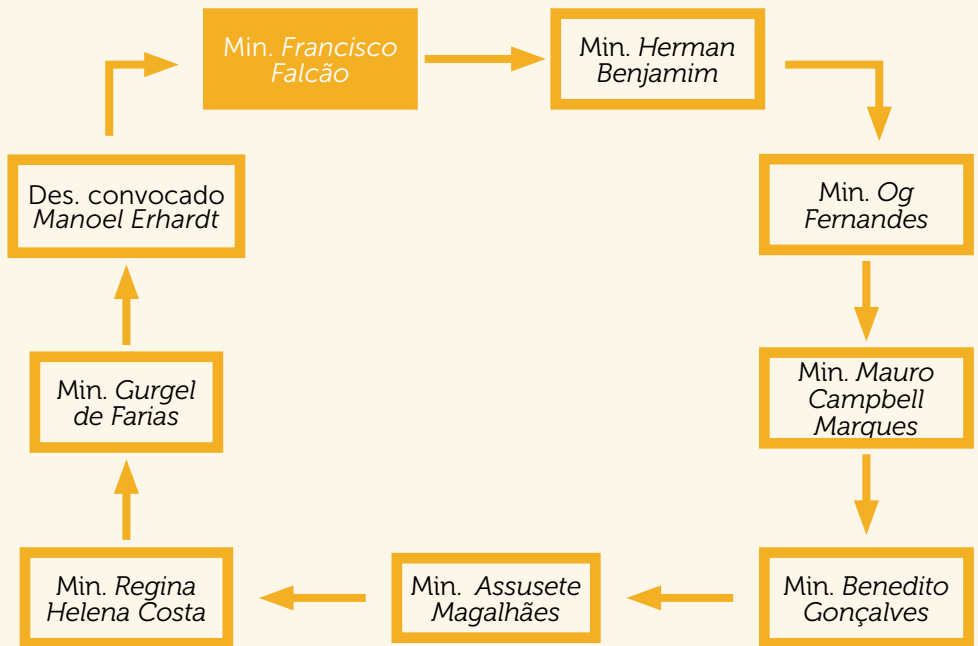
Min. Francisco Falcão

Min. Herman Benjamim

Min. Og Fernandes

Min. Mauro Campbell Marques

Min. Benedito Gonçalves

Min. Assusete Magalhães

Min. Regina Helena Costa

Min. Gurgel de Farias

Des. convocado Manoel Erhardt